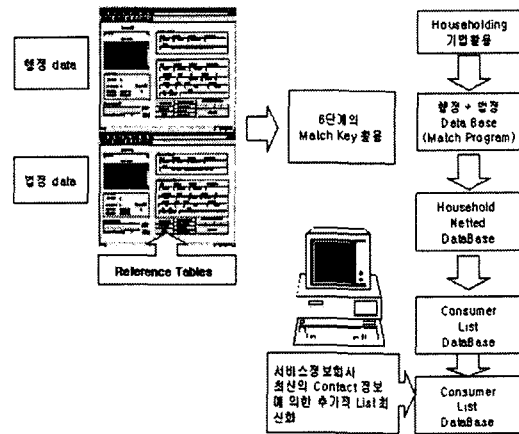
행정 data

법정 data

Reference Tables

6단계의 Match Key 활용

Householding 기법활용

행정 + 법정 Data Base (Match Program)

Household Netted DataBase

Consumer List DataBase

서비스정보회사 최신의 Contact 정보에 의한 추가적 List화 신화

Consumer List DataBase